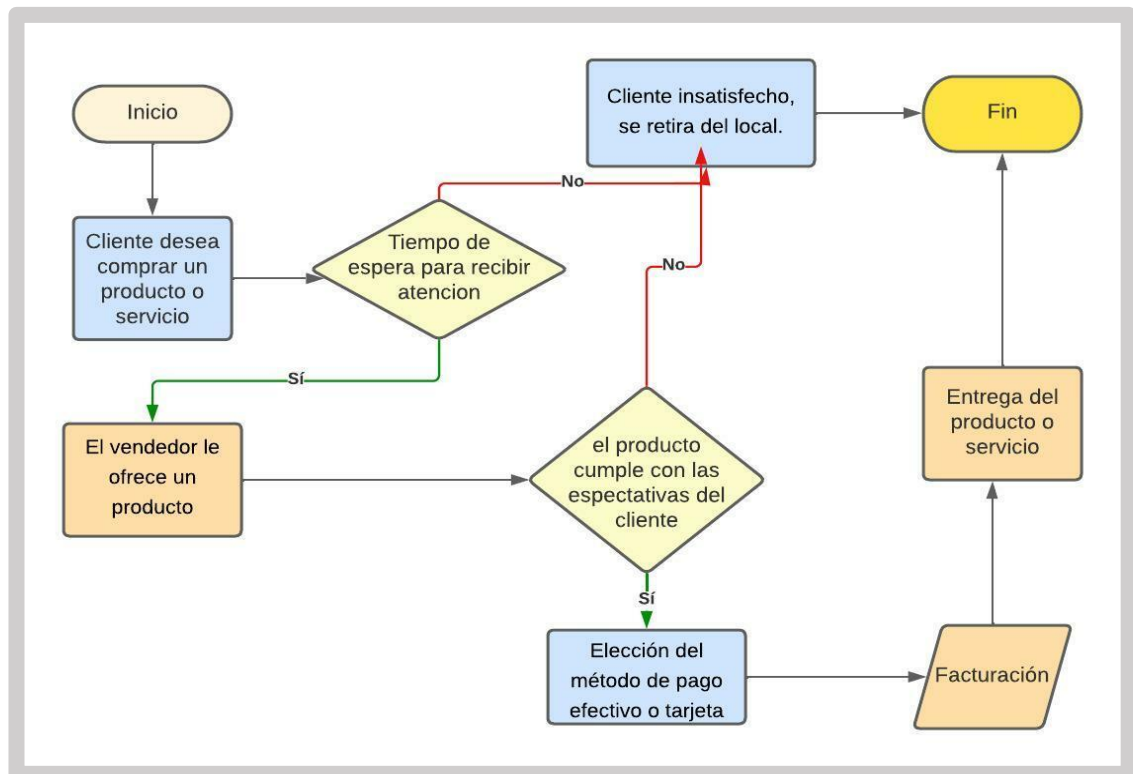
Inicio

Cliente insatisfecho, se retira del local.

Fin

No

Cliente desea comprar un producto o servicio

Tiempo de espera para recibir atencion

No

Sí

El vendedor le ofrece un producto

el producto cumple con las espectativas del cliente

Entrega del producto o servicio

Sí

Elección del método de pago efectivo o tarjeta

Facturación